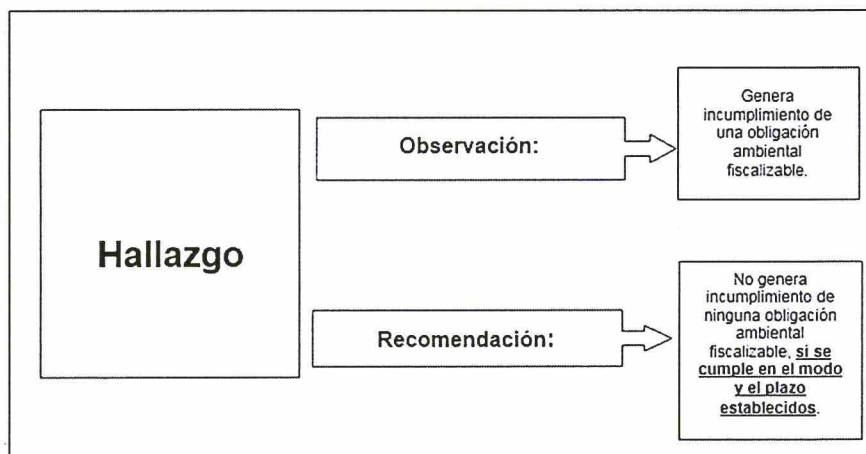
Hallazgo

Observación:

Genera incumplimiento de una obligación ambiental fiscalizable.

Recomendación:

No genera incumplimiento de ninguna obligación ambiental fiscalizable, si se cumple en el modo y el plazo establecidos.